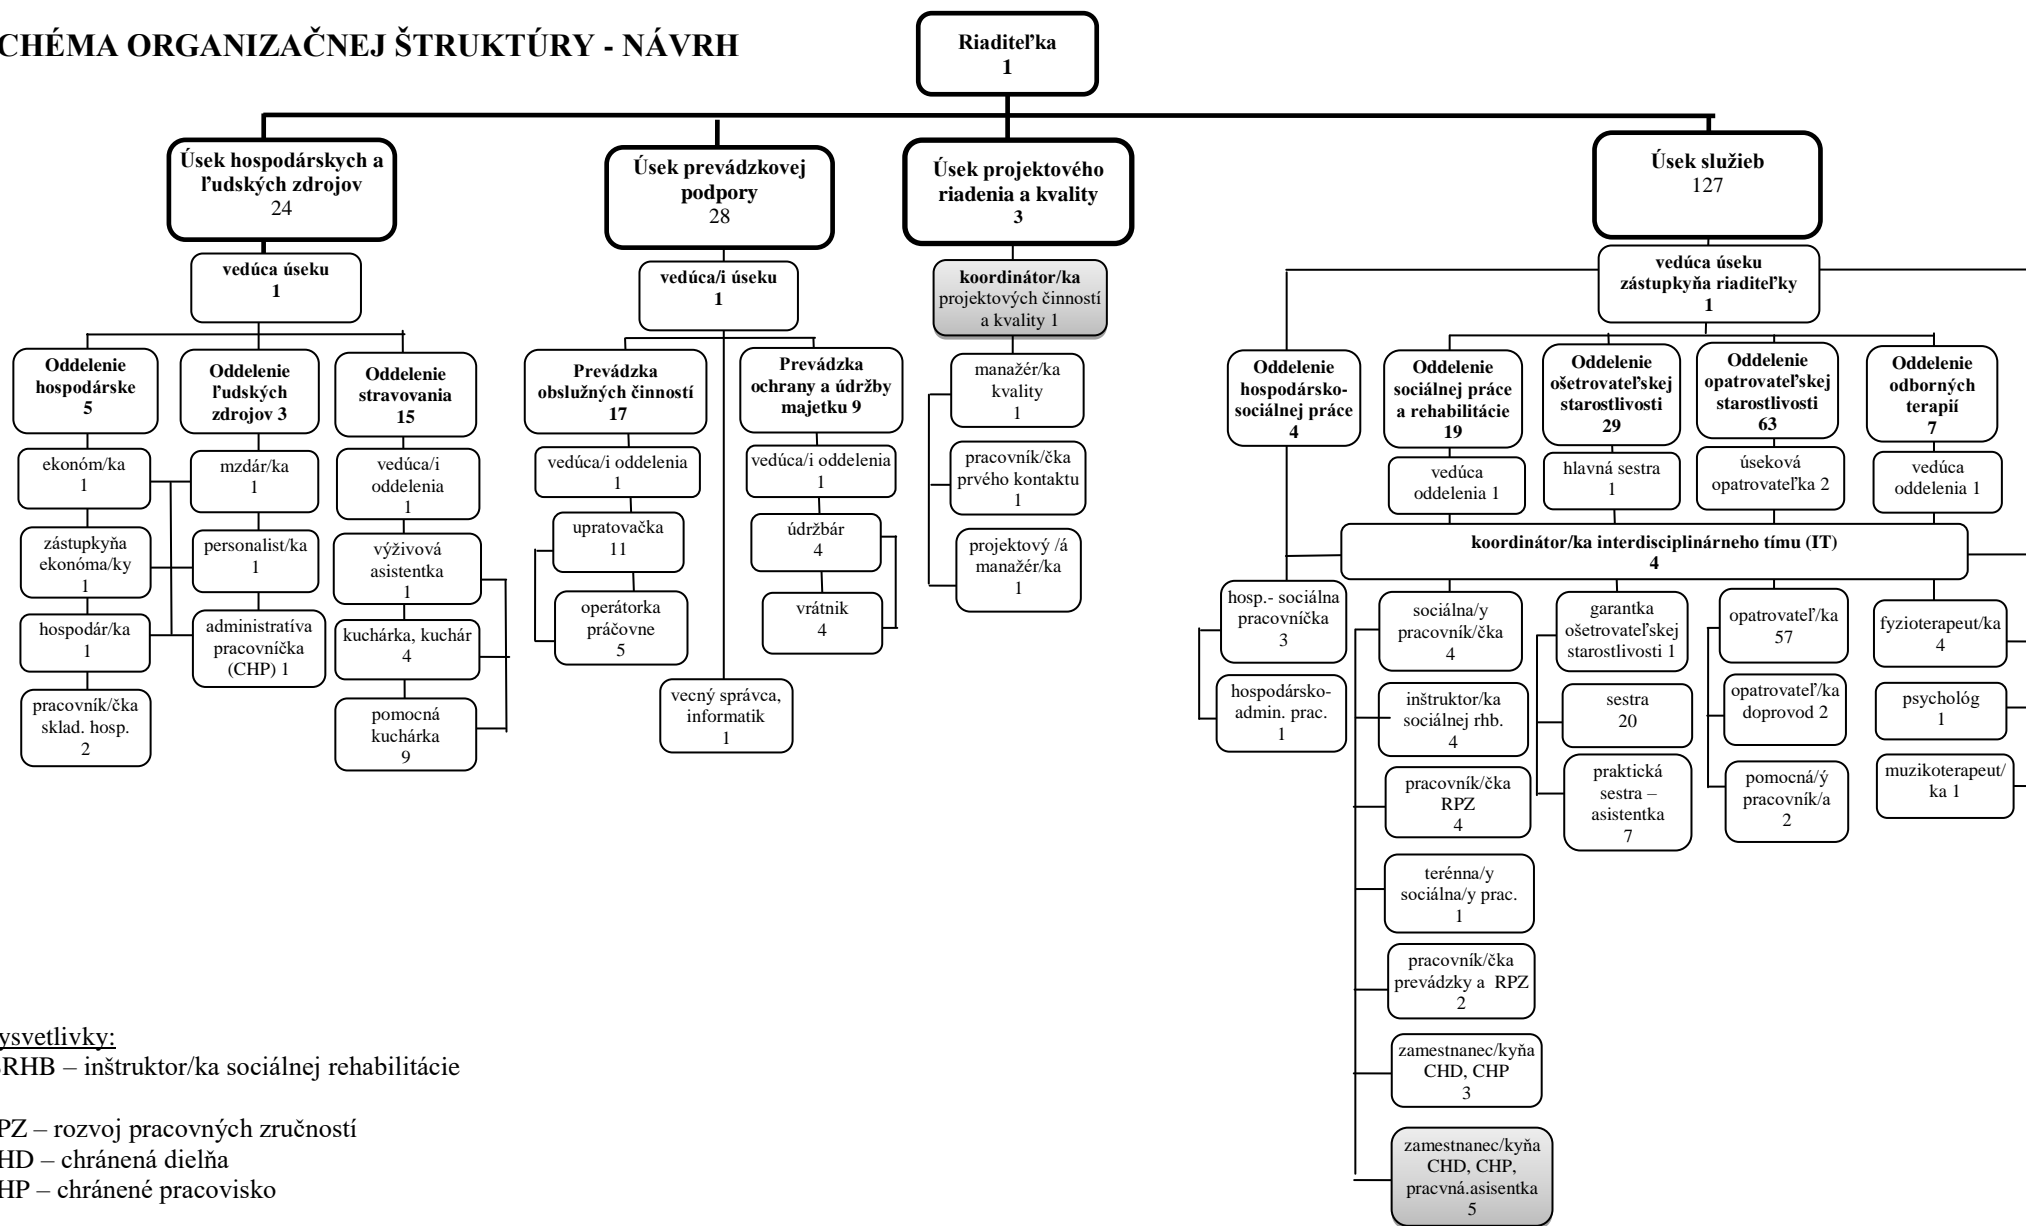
CHÉMA ORGANIZAČNEJ ŠTRUKTÚRY - NÁVRH

Riaditeľka
1

Úsek hospodárskych a ľudských zdrojov
24

vedúca úseku
1

Oddelenie hospodárske
5

ekonóm/ka
1

zástupkyňa ekonóma/ky
1

hospodár/ka
1

pracovník/čka sklad. hosp.
2

Oddelenie ľudských zdrojov 3

mzdár/ka
1

personalist/ka
1

administratíva pracovníčka (CHP) 1

Oddelenie stravovania
15

vedúca/i oddelenia
1

výživová asistentka
1

kuchárka, kuchár
4

pomocná kuchárka
9

Úsek prevádzkovej podpory
28

vedúca/i úseku
1

Prevádzka obslužných činností
17

vedúca/i oddelenia
1

upratovačka
11

operátorka práčovne
5

vecný správca, informatik
1

Prevádzka ochrany a údržby majetku 9

vedúca/i oddelenia
1

údržbár
4

vrátnik
4

Úsek projektového riadenia a kvality
3

koordinátor/ka projektových činností a kvality 1

manažér/ka kvality
1

pracovník/čka prvého kontaktu
1

projektový /á manažér/ka
1

Úsek služieb
127

vedúca úseku zástupkyňa riaditeľky
1

Oddelenie hospodársko-sociálnej práce
4

Oddelenie sociálnej práce a rehabilitácie
19

vedúca oddelenia 1

Oddelenie ošetrovateľskej starostlivosti
29

hlavná sestra
1

Oddelenie opatrovateľskej starostlivosti
63

úseková opatrovateľka 2

Oddelenie odborných terapií
7

vedúca oddelenia 1

koordinátor/ka interdisciplinárneho tímu (IT)
4

hosp.- sociálna pracovníčka
3

hospodársko-admin. prac.
1

sociálna/y pracovník/čka
4

inštruktor/ka sociálnej rhb.
4

pracovník/čka RPZ
4

terénna/y sociálna/y prac.
1

pracovník/čka prevádzky a RPZ
2

zamestnanec/kyňa CHD, CHP
3

zamestnanec/kyňa CHD, CHP, pracvná.asisentka
5

garantka ošetrovateľskej starostlivosti 1

sestra
20

praktická sestra – asistentka
7

opatrovateľ/ka
57

opatrovateľ/ka doprovod 2

pomocná/ý pracovník/a
2

fyzioterapeut/ka
4

psychológ
1

muzikoterapeut/ka 1

ysvetlivky:
RHB – inštruktor/ka sociálnej rehabilitácie

PZ – rozvoj pracovných zručností
HD – chránená dielňa
HP – chránené pracovisko